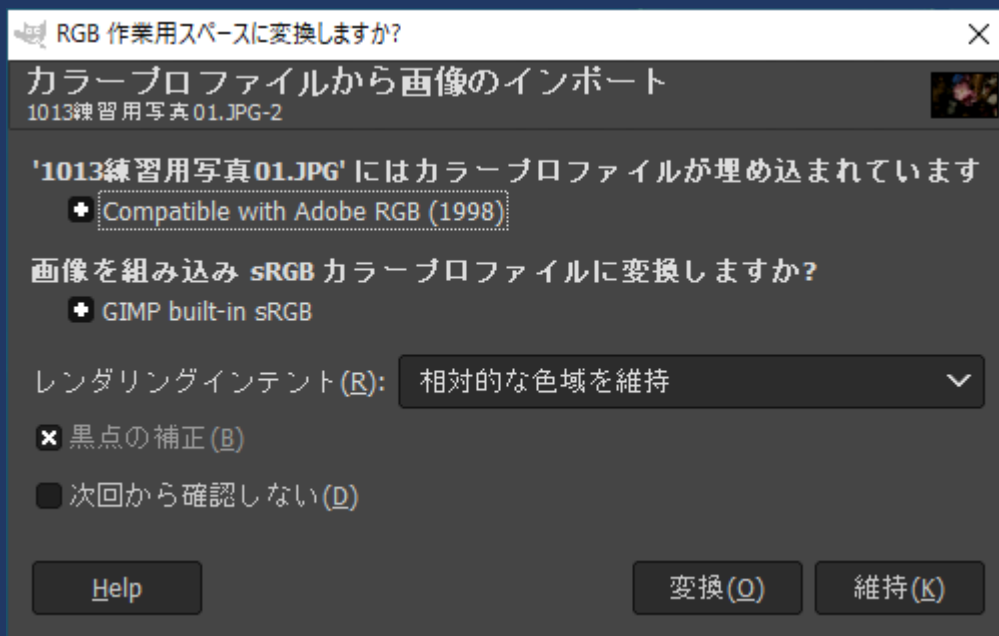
RGB 作業用スペースに変換しますか?

カラープロファイルから画像のインポート
1013練習用写真01.JPG-2

'1013練習用写真01.JPG' にはカラープロファイルが埋め込まれています
Compatible with Adobe RGB (1998)

画像を組み込み sRGB カラープロファイルに変換しますか?
GIMP built-in sRGB

レンダリングインテント(R): 相対的な色域を維持

黒点の補正(B)

次回から確認しない(D)

Help

変換(O)

維持(K)